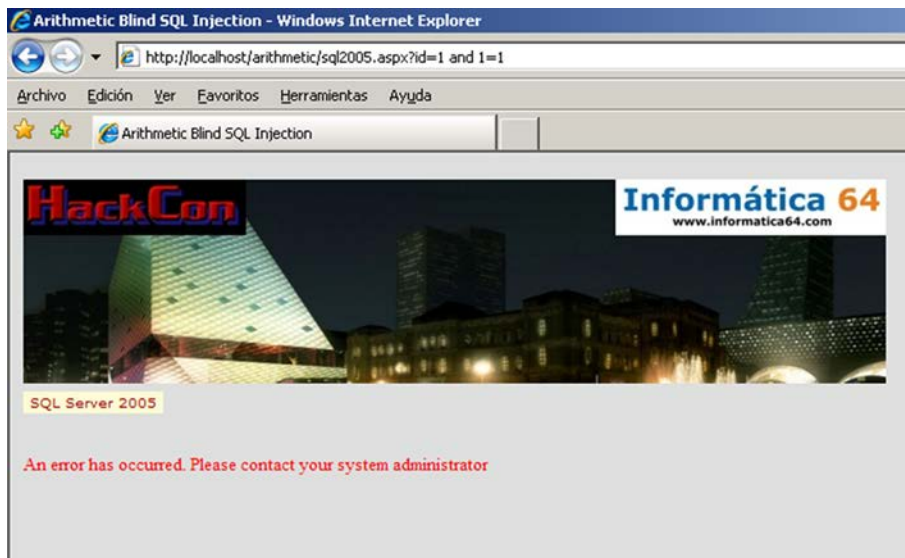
Arithmetic Blind SQL Injection - Windows Internet Explorer

http://localhost/arithmetic/sql2005.aspx?id=1 and 1=1

Archivo Edición Ver Favoritos Herramientas Ayuda

Arithmetic Blind SQL Injection

HackCon

Informática 64
www.informatica64.com

SQL Server 2005

An error has occurred. Please contact your system administrator